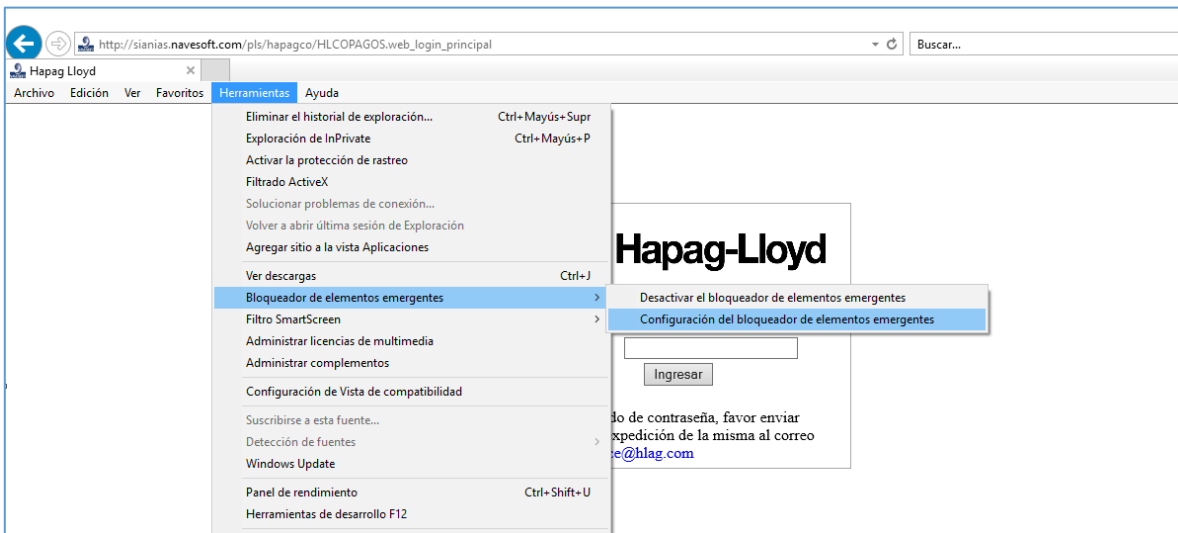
http://sianias.navesoft.com/pls/hapagco/HLCOPAGOS.web_login_principal

Buscar...

Hapag Lloyd ×

Archivo Edición Ver Favoritos Herramientas Ayuda

Eliminar el historial de exploración... Ctrl+Mayús+Supr
Exploración de InPrivate Ctrl+Mayús+P
Activar la protección de rastreo
Filtrado ActiveX
Solucionar problemas de conexión...
Volver a abrir última sesión de Exploración
Agregar sitio a la vista Aplicaciones

Ver descargas Ctrl+J
Bloqueador de elementos emergentes
Filtro SmartScreen
Administrar licencias de multimedia
Administrar complementos

Configuración de Vista de compatibilidad

Suscribirse a esta fuente...
Detección de fuentes
Windows Update

Panel de rendimiento Ctrl+Shift+U
Herramientas de desarrollo F12

Desactivar el bloqueador de elementos emergentes
Configuración del bloqueador de elementos emergentes

Hapag-Lloyd

Ingresar

do de contraseña, favor enviar
xpedición de la misma al correo
:e@hlag.com